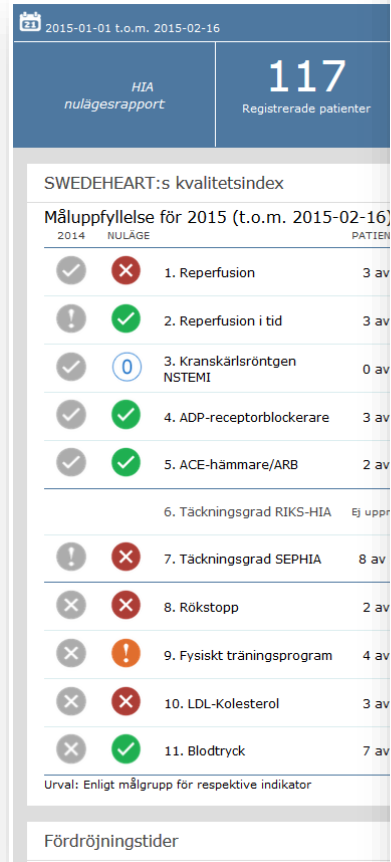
21 2015-01-01 t.o.m. 2015-02-16

HIA nulägesrapport

117
Registrerade patienter

SWEDEHEART:s kvalitetsindex

Måluppfyllelse för 2015 (t.o.m. 2015-02-16)

| 2014 | NULÄGE | | PATIEN |
|---|---|---|---|
| | | 1. Reperfusion | 3 av |
| | | 2. Reperfusion i tid | 3 av |
| | 0 | 3. Kranskärlsröntgen NSTEMI | 0 av |
| | | 4. ADP-receptorblockerare | 3 av |
| | | 5. ACE-hämmare/ARB | 2 av |
| | | 6. Täckningsgrad RIKS-HIA | Ej uppr |
| | | 7. Täckningsgrad SEPHIA | 8 av |
| | | 8. Rökstopp | 2 av |
| | | 9. Fysiskt träningsprogram | 4 av |
| | | 10. LDL-Kolesterol | 3 av |
| | | 11. Blodtryck | 7 av |

Urval: Enligt målgrupp för respektive indikator

Fördröjningstider